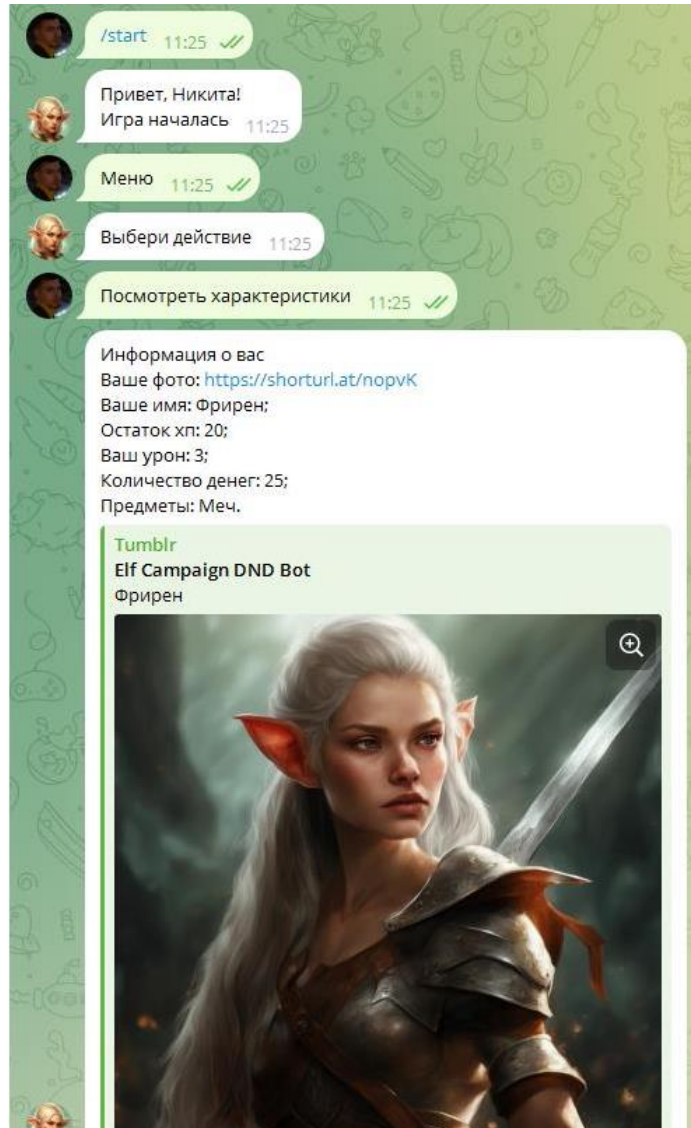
/start 11:25

Привет, Никита!
Игра началась 11:25

Меню 11:25

Выбери действие 11:25

Посмотреть характеристики 11:25

Информация о вас
Ваше фото: https://shorturl.at/nopvK
Ваше имя: Фрирен;
Остаток хп: 20;
Ваш урон: 3;
Количество денег: 25;
Предметы: Меч.

Tumblr
Elf Campaign DND Bot
Фрирен